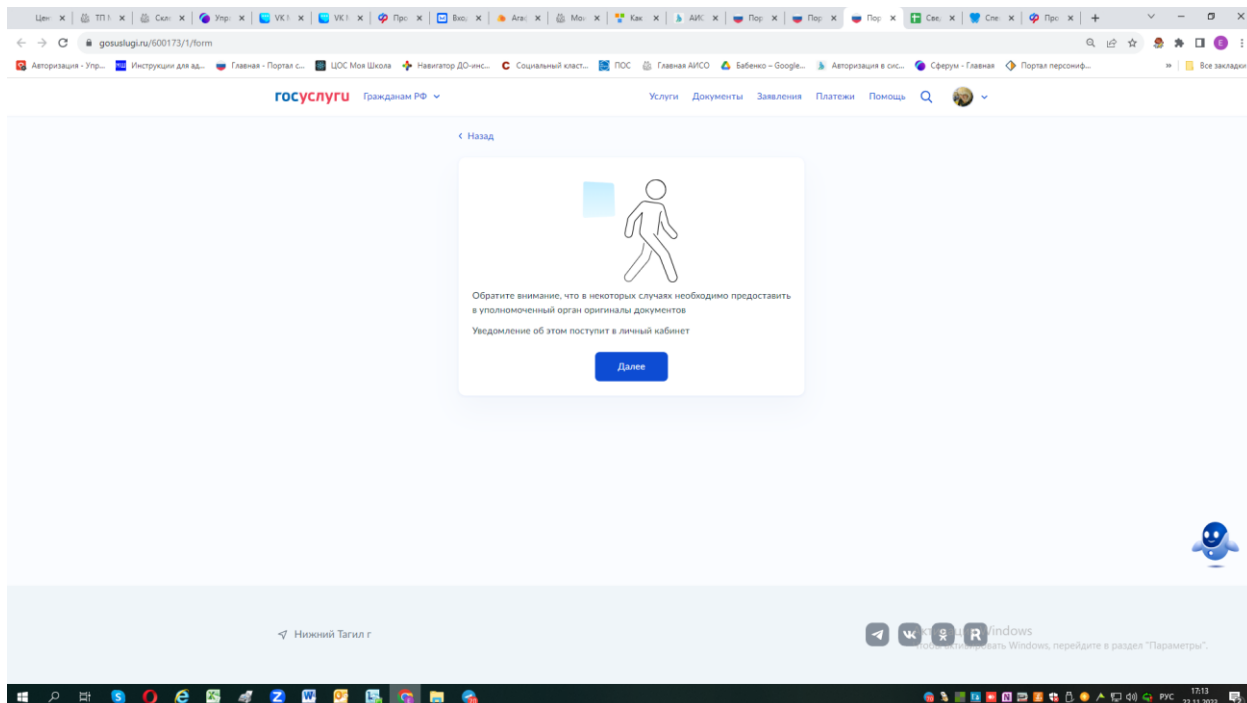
Цен | ТП | Скл | Упр | VK | VK | Про | Вхо | Ara | Мо | Как | АИС | Пор | Пор | Пор | Све | Спе | Про | +

gosuslugi.ru/600173/1/form

Авторизация - Упр... | Инструкции для ад... | Главная - Портал с... | ЦОС Моя Школа | Навигатор ДО-инс... | Социальный класт... | ПОС | Главная АИСО | Бабенко – Google... | Авторизация в сис... | Сферум - Главная | Портал персониф... | Все закладки

госуслуги Гражданам РФ

Услуги Документы Заявления Платежи Помощь

‹ Назад

Обратите внимание, что в некоторых случаях необходимо предоставить в уполномоченный орган оригиналы документов

Уведомление об этом поступит в личный кабинет

Далее

Нижний Тагил г

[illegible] Windows
Чтобы активировать Windows, перейдите в раздел "Параметры".

РУС 17:13 22.11.2023